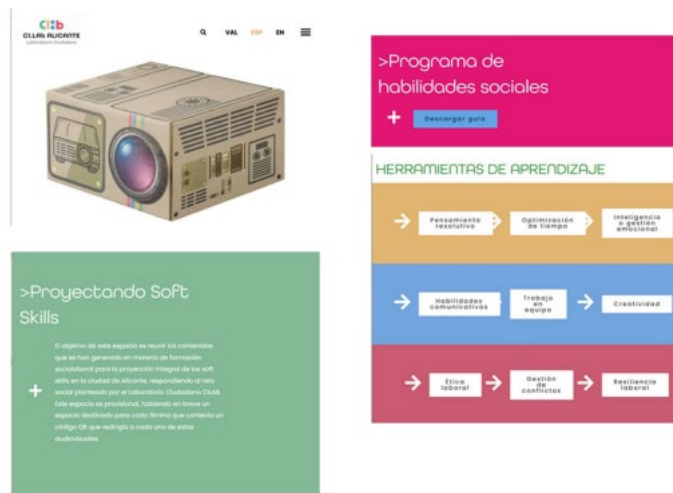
CLAB
CLLAB ALICANTE
Laboratorio Ciudadano

VAL ESP EN

>Proyectando Soft Skills

+

El objetivo de este espacio es reunir los contenidos que se han generado en materia de formación sociolaboral para la proyección integral de las soft skills en la ciudad de Alicante, respondiendo al reto social planteado por el Laboratorio Ciudadano CLAB. Este espacio es provisional, habiendo en breve un espacio destinado para cada fílmico que contenía un código QR que redirigía a cada uno de estos audiovisuales.

>Programa de habilidades sociales

+

Descargar guía

HERRAMIENTAS DE APRENDIZAJE

Pensamiento resolutivo

Optimización de tiempo

Inteligencia o gestión emocional

Habilidades comunicativas

Trabajo en equipo

Creatividad

Ética laboral

Gestión de conflictos

Resiliencia laboral